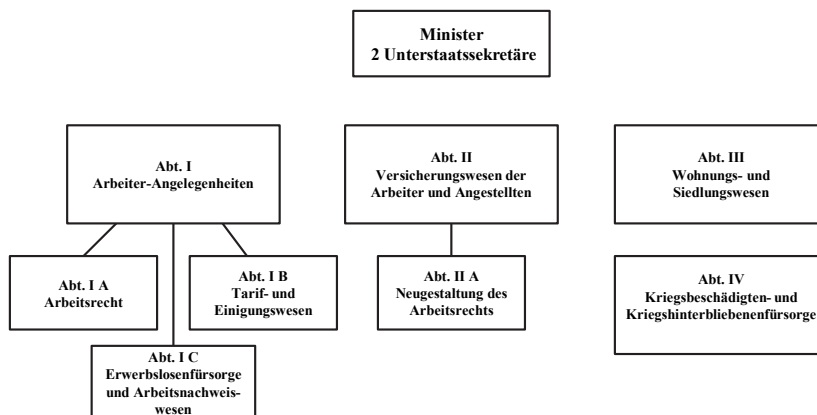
Minister
2 Unterstaatssekretäre

Abt. I
Arbeiter-Angelegenheiten

Abt. II
Versicherungswesen der Arbeiter und Angestellten

Abt. III
Wohnungs- und Siedlungswesen

Abt. I A
Arbeitsrecht

Abt. I B
Tarif- und Einigungswesen

Abt. II A
Neugestaltung des Arbeitsrechts

Abt. IV
Kriegsbeschädigten- und Kriegshinterbliebenenfürsorge

Abt. I C
Erwerbslosenfürsorge und Arbeitsnachweiswesen